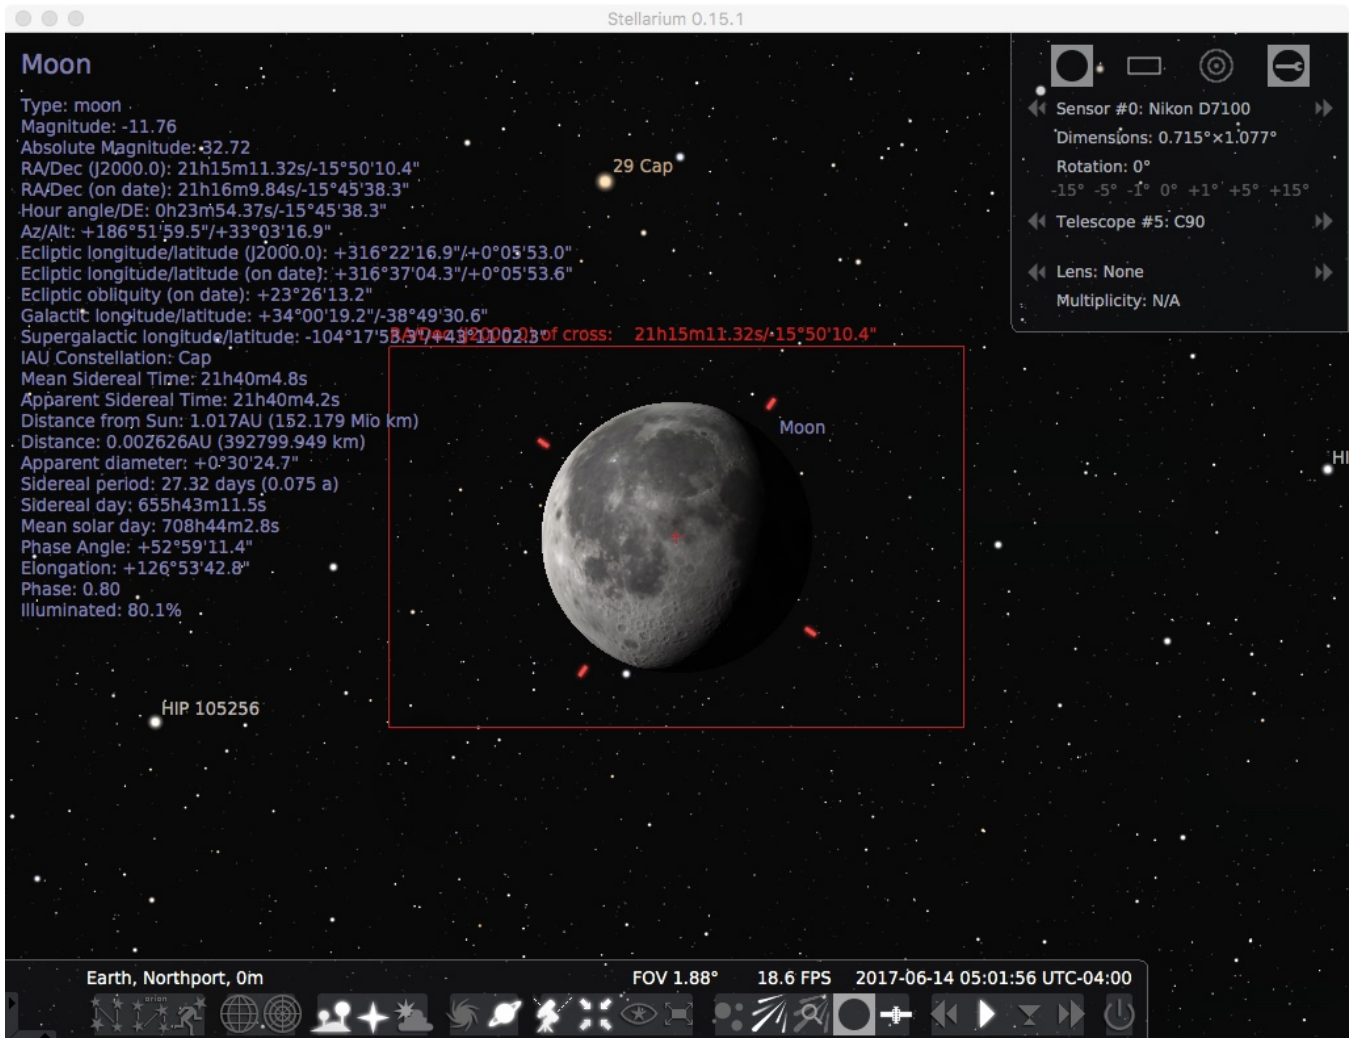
Stellarium 0.15.1

Moon

Type: moon
Magnitude: -11.76
Absolute Magnitude: 32.72
RA/Dec (J2000.0): 21h15m11.32s/-15°50'10.4"
RA/Dec (on date): 21h16m9.84s/-15°45'38.3"
Hour angle/DE: 0h23m54.37s/-15°45'38.3"
Az/Alt: +186°51'59.5"/+33°03'16.9"
Ecliptic longitude/latitude (J2000.0): +316°22'16.9"/+0°05'53.0"
Ecliptic longitude/latitude (on date): +316°37'04.3"/+0°05'53.6"
Ecliptic obliquity (on date): +23°26'13.2"
Galactic longitude/latitude: +34°00'19.2"/-38°49'30.6"
Supergalactic longitude/latitude: -104°17'5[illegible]
IAU Constellation: Cap
Mean Sidereal Time: 21h40m4.8s
Apparent Sidereal Time: 21h40m4.2s
Distance from Sun: 1.017AU (152.179 Mio km)
Distance: 0.002626AU (392799.949 km)
Apparent diameter: +0°30'24.7"
Sidereal period: 27.32 days (0.075 a)
Sidereal day: 655h43m11.5s
Mean solar day: 708h44m2.8s
Phase Angle: +52°59'11.4"
Elongation: +126°53'42.8"
Phase: 0.80
Illuminated: 80.1%

29 Cap

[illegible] of cross: 21h15m11.32s/-15°50'10.4"

Moon

HIP 105256

HI

Sensor #0: Nikon D7100
Dimensions: 0.715°×1.077°
Rotation: 0°
-15° -5° -1° 0° +1° +5° +15°
Telescope #5: C90
Lens: None
Multiplicity: N/A

Earth, Northport, 0m
FOV 1.88°
18.6 FPS
2017-06-14 05:01:56 UTC-04:00